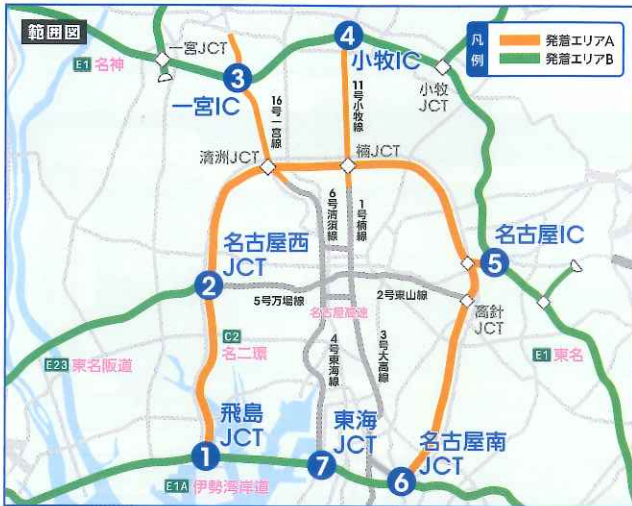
範囲図

凡例
発着エリアA
発着エリアB

一宮JCT
E1 名神
3 一宮IC
4 小牧IC
小牧JCT
11号小牧線
16号一宮線
清洲JCT
楠JCT
6号清須線
1号楠線
名古屋西JCT
2
5 名古屋IC
5号万場線
名古屋高速
2号東山線
高針JCT
C2 名二環
E23 東名阪道
4号東海線
3号大高線
E1 東名
飛島JCT
1
東海JCT
7
名古屋南JCT
6
E1A 伊勢湾岸道